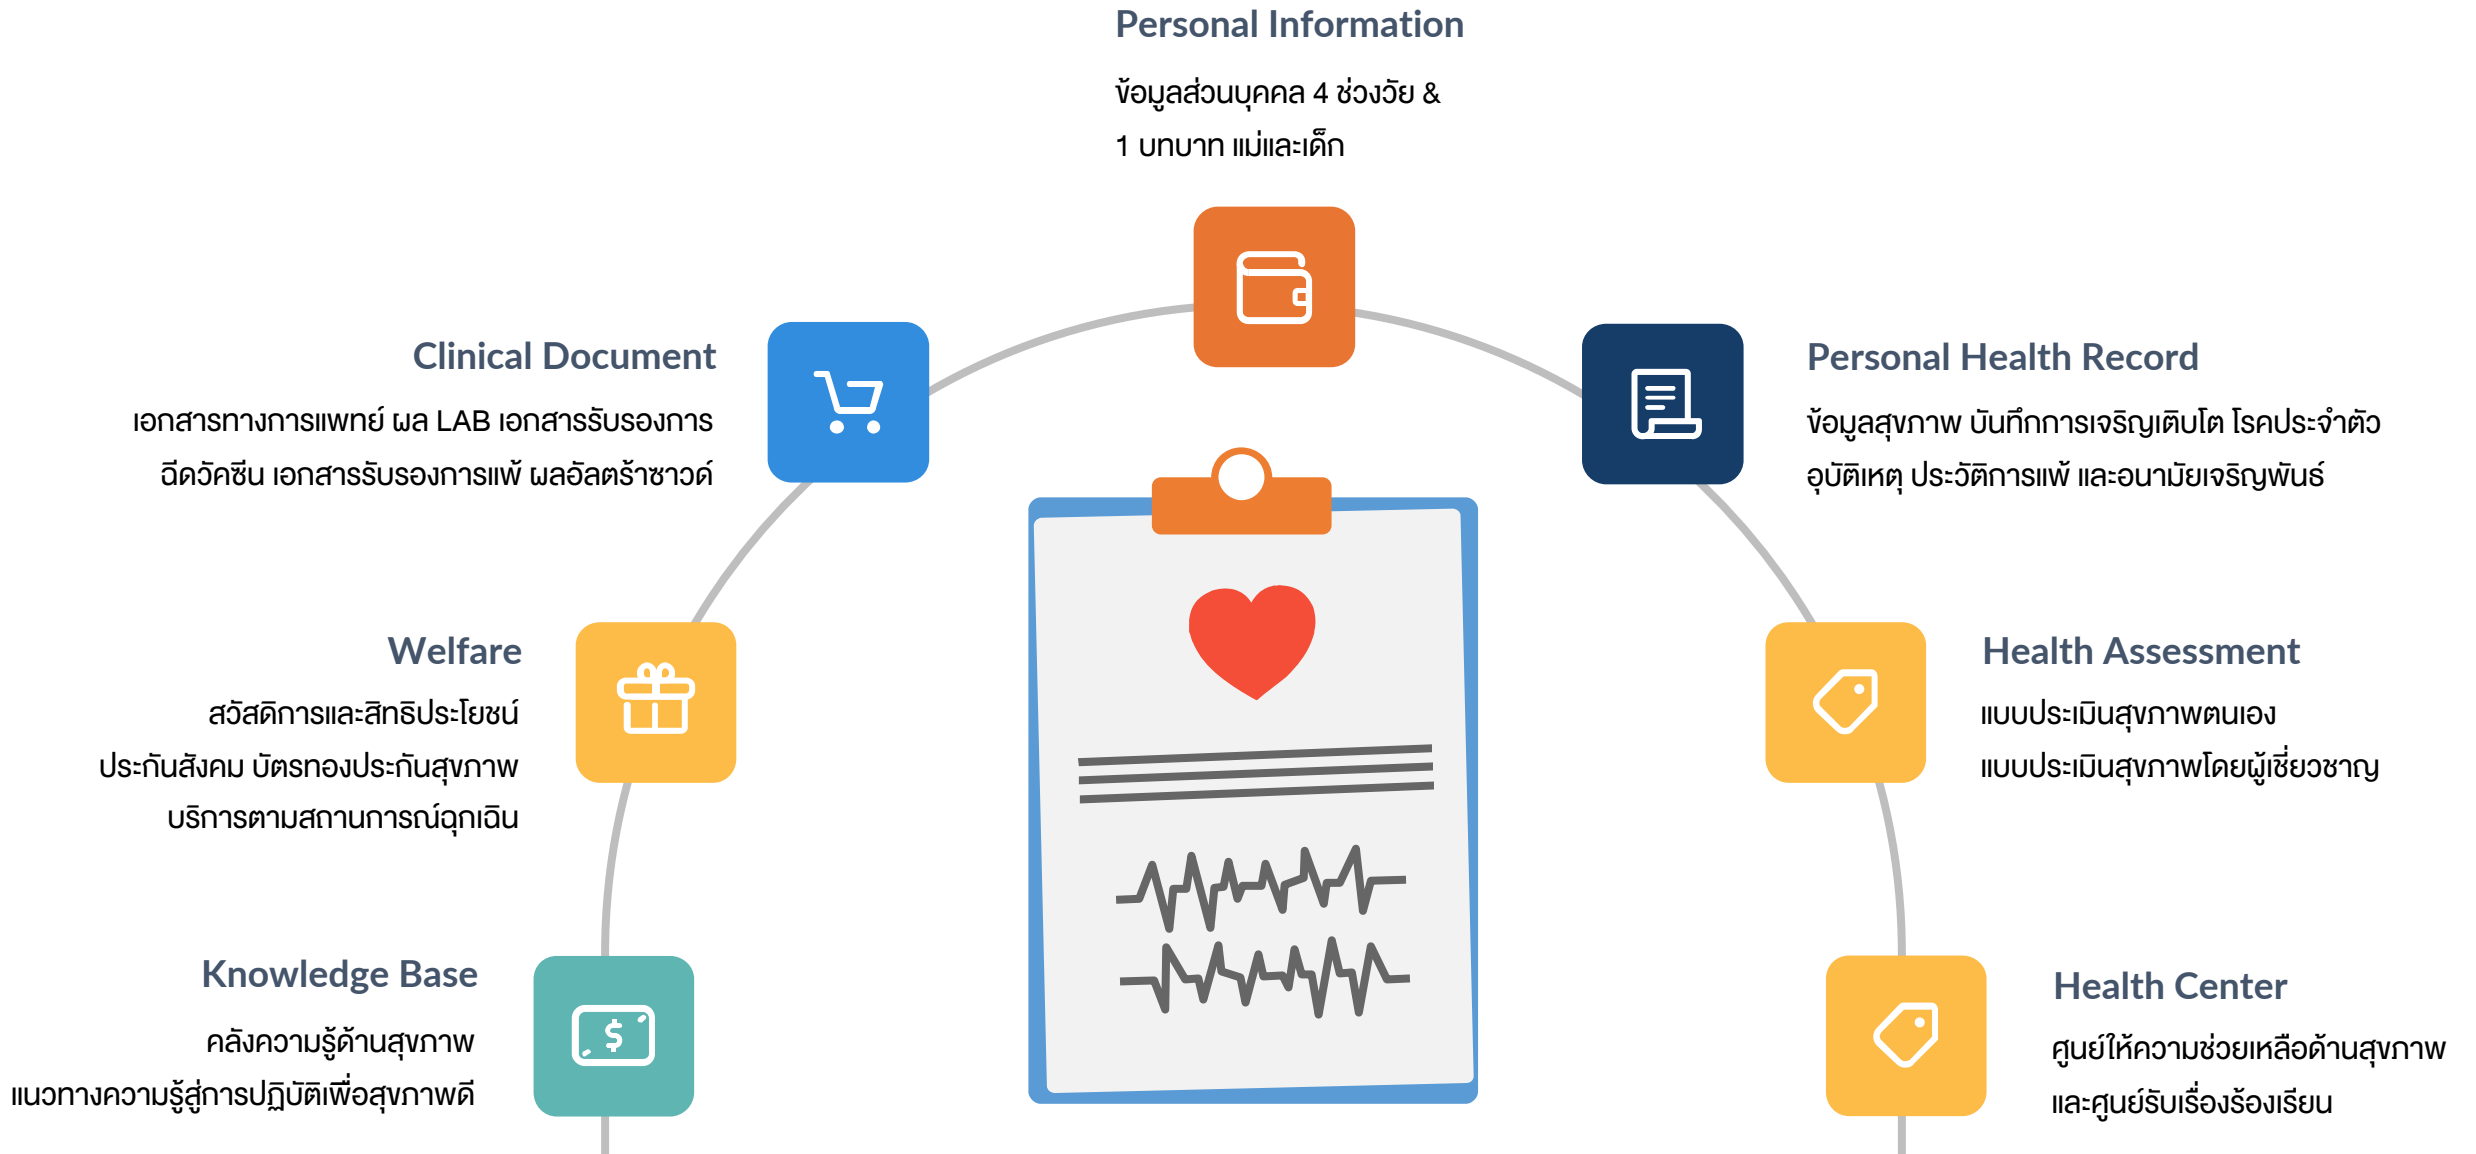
Personal Information

ข้อมูลส่วนบุคคล 4 ช่วงวัย &
1 บทบาท แม่และเด็ก

Clinical Document

เอกสารทางการแพทย์ ผล LAB เอกสารรับรองการ
ฉีดวัคซีน เอกสารรับรองการแพ้ ผลอัลตร้าซาวด์

Personal Health Record

ข้อมูลสุขภาพ บันทึกการเจริญเติบโต โรคประจำตัว
อุบัติเหตุ ประวัติการแพ้ และอนามัยเจริญพันธ์

Welfare

สวัสดิการและสิทธิประโยชน์
ประกันสังคม บัตรทองประกันสุขภาพ
บริการตามสถานการณ์ฉุกเฉิน

Health Assessment

แบบประเมินสุขภาพตนเอง
แบบประเมินสุขภาพโดยผู้เชี่ยวชาญ

Knowledge Base

คลังความรู้ด้านสุขภาพ
แนวทางความรู้สู่การปฏิบัติเพื่อสุขภาพดี

Health Center

ศูนย์ให้ความช่วยเหลือด้านสุขภาพ
และศูนย์รับเรื่องร้องเรียน